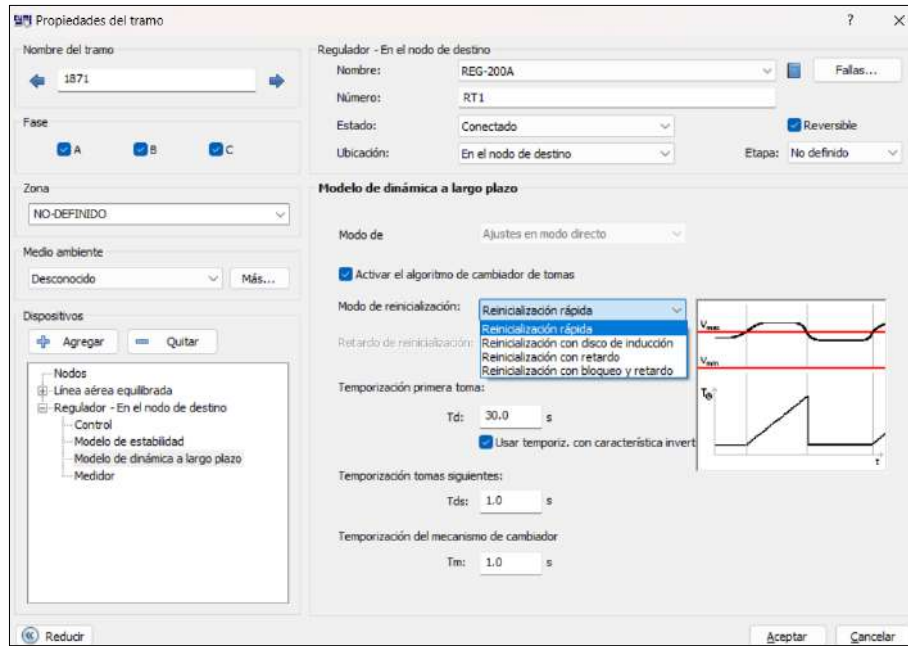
Propiedades del tramo

?

×

Nombre del tramo

1871

Fase

A

B

C

Zona

NO-DEFINIDO

Medio ambiente

Desconocido

Más...

Dispositivos

Agregar

Quitar

Nodos
Línea aérea equilibrada
Regulador - En el nodo de destino
Control
Modelo de estabilidad
Modelo de dinámica a largo plazo
Medidor

Regulador - En el nodo de destino

Nombre: REG-200A

Falas...

Número: RT1

Estado: Conectado

Reversible

Ubicación: En el nodo de destino

Etapa: No definido

Modelo de dinámica a largo plazo

Modo de Ajustes en modo directo

Activar el algoritmo de cambiador de tomas

Modo de reinicialización: Reinicialización rápida

Reinicialización rápida
Reinicialización con disco de inducción
Reinicialización con retardo
Reinicialización con bloqueo y retardo

Retardo de reinicialización:

$V_{max}$

$V_{min}$

$T_{\Theta}$

t

Temporización primera toma:

Td: 30.0 s

Usar temporiz. con característica invert

Temporización tomas siguientes:

Tds: 1.0 s

Temporización del mecanismo de cambiador

Tm: 1.0 s

Reducir

Aceptar

Cancelar